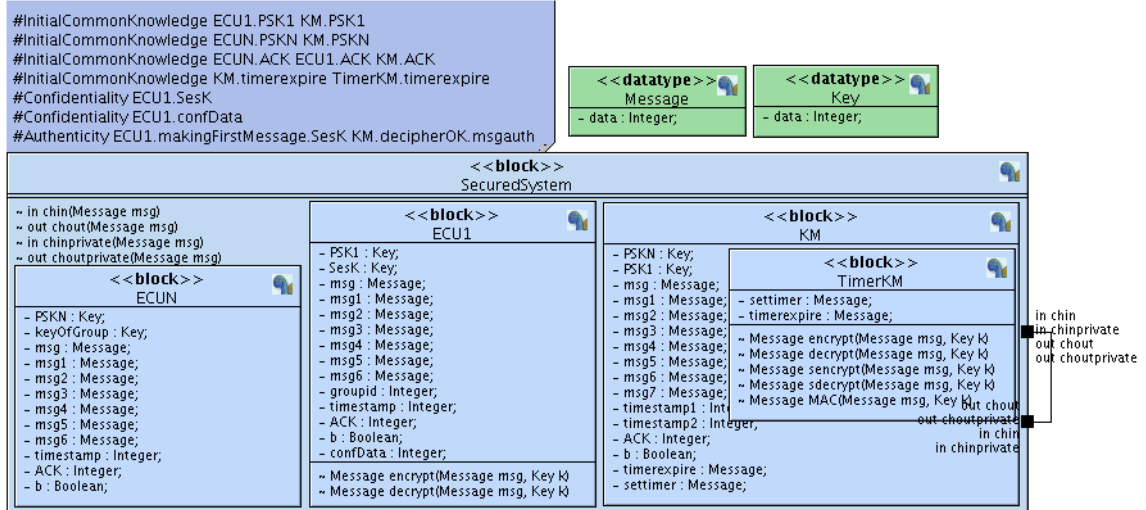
#InitialCommonKnowledge ECU1.PSK1 KM.PSK1
#InitialCommonKnowledge ECUN.PSKN KM.PSKN
#InitialCommonKnowledge ECUN.ACK ECU1.ACK KM.ACK
#InitialCommonKnowledge KM.timerexpire TimerKM.timerexpire
#Confidentiality ECU1.SesK
#Confidentiality ECU1.confData
#Authenticity ECU1.makingFirstMessage.SesK KM.decipherOK.msgauth

<<datatype>>
Message
- data : Integer;

<<datatype>>
Key
- data : Integer;

<<block>>
SecuredSystem

~ in chin(Message msg)
~ out chout(Message msg)
~ in chinprivate(Message msg)
~ out choutprivate(Message msg)

<<block>>
ECUN
- PSKN : Key;
- keyOfGroup : Key;
- msg : Message;
- msg1 : Message;
- msg2 : Message;
- msg3 : Message;
- msg4 : Message;
- msg5 : Message;
- msg6 : Message;
- timestamp : Integer;
- ACK : Integer;
- b : Boolean;

<<block>>
ECU1
- PSK1 : Key;
- SesK : Key;
- msg : Message;
- msg1 : Message;
- msg2 : Message;
- msg3 : Message;
- msg4 : Message;
- msg5 : Message;
- msg6 : Message;
- groupid : Integer;
- timestamp : Integer;
- ACK : Integer;
- b : Boolean;
- confData : Integer;
~ Message encrypt(Message msg, Key k)
~ Message decrypt(Message msg, Key k)

<<block>>
KM
- PSKN : Key;
- PSK1 : Key;
- msg : Message;
- msg1 : Message;
- msg2 : Message;
- msg3 : Message;
- msg4 : Message;
- msg5 : Message;
- msg6 : Message;
- msg7 : Message;
- timestamp1 : Integer;
- timestamp2 : Integer;
- ACK : Integer;
- b : Boolean;
- timerexpire : Message;
- settimer : Message;

<<block>>
TimerKM
- settimer : Message;
- timerexpire : Message;
~ Message encrypt(Message msg, Key k)
~ Message decrypt(Message msg, Key k)
~ Message sencrypt(Message msg, Key k)
~ Message sdecrypt(Message msg, Key k)
~ Message MAC(Message msg, Key k)

in chin
in chinprivate
out chout
out choutprivate

out chout
out choutprivate
in chin
in chinprivate